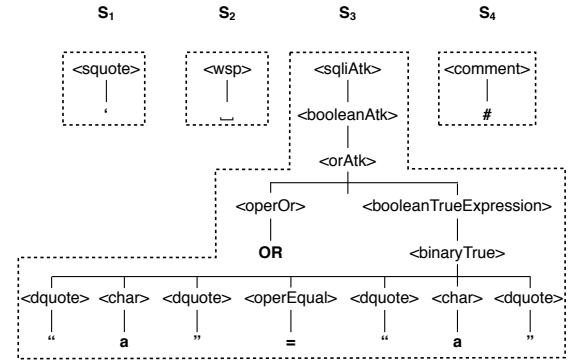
$S_1$ $S_2$ $S_3$ $S_4$

<squote>
'

<wsp>
␣

<sqliAtk>
<booleanAtk>
<orAtk>
<operOr>
OR
<booleanTrueExpression>
<binaryTrue>
<dquote> <char> <dquote> <operEqual> <dquote> <char> <dquote>
“ a ” = “ a ”

<comment>
#